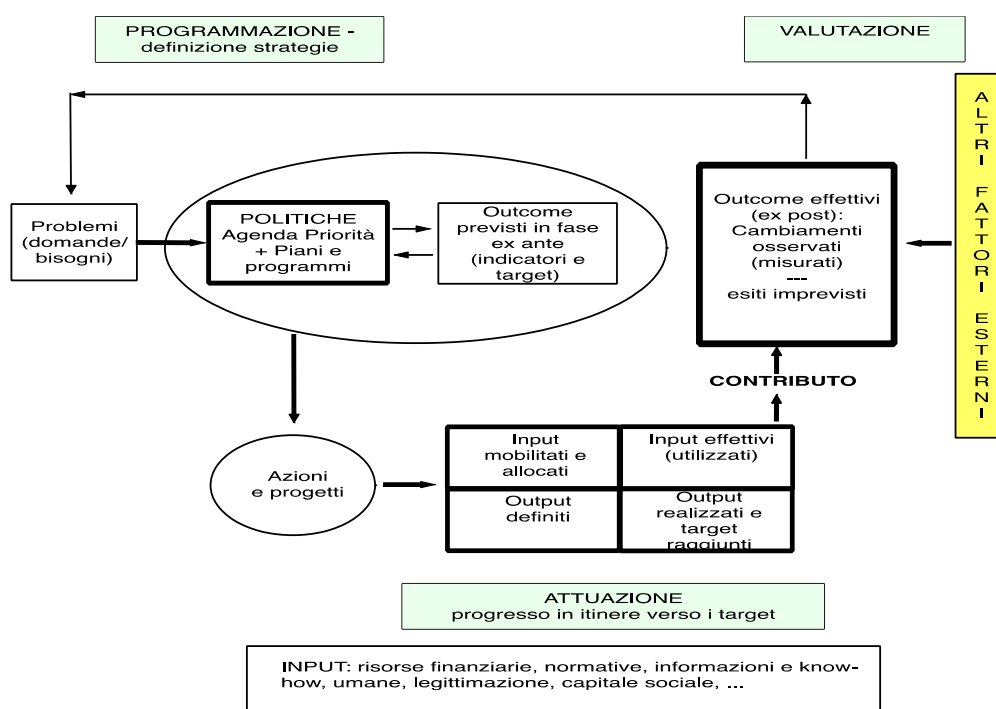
PROGRAMMAZIONE - definizione strategie

VALUTAZIONE

ALTRI FATTORI ESTERNI

Problemi (domande/ bisogni)

POLITICHE Agenda Priorità + Piani e programmi

Outcome previsti in fase ex ante (indicatori e target)

Outcome effettivi (ex post): Cambiamenti osservati (misurati) --- esiti imprevisti

CONTRIBUTO

Azioni e progetti

| Input mobilitati e allocati | Input effettivi (utilizzati) |
|---|---|
| Output definiti | Output realizzati e target raggiunti |

ATTUAZIONE progresso in itinere verso i target

INPUT: risorse finanziarie, normative, informazioni e know-how, umane, legittimazione, capitale sociale, ...